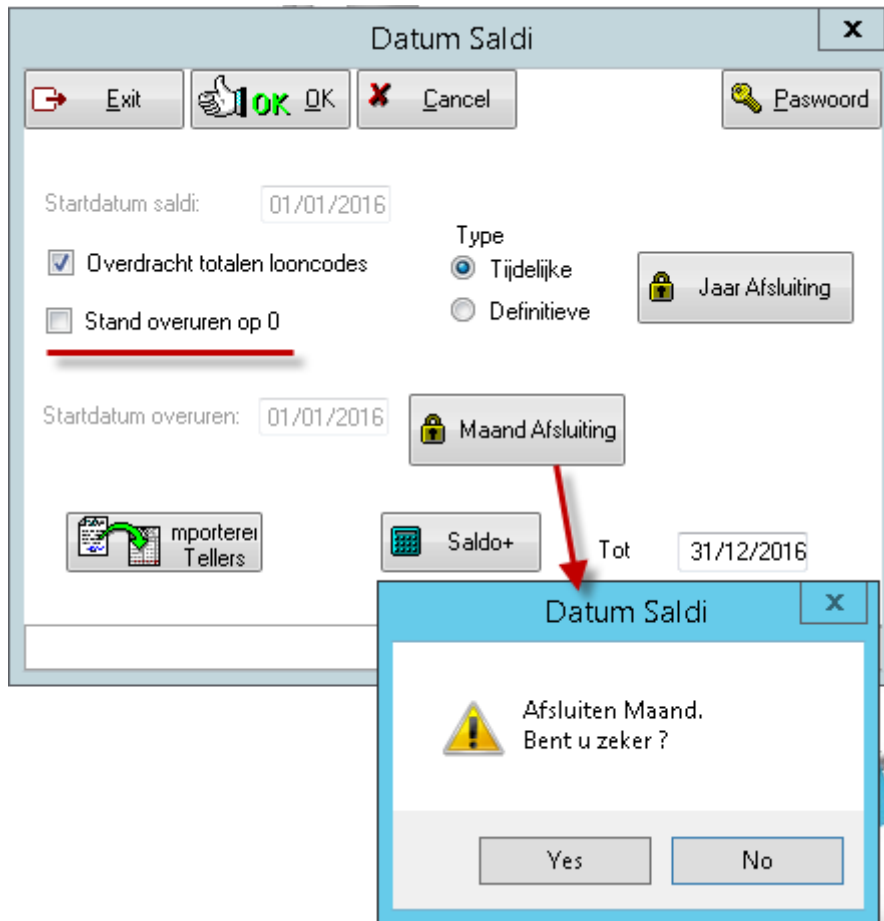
Datum Saldi

x

Exit

OK OK

Cancel

Paswoord

Startdatum saldi: 01/01/2016

Overdracht totalen looncodes

Stand overuren op 0

Type

Tijdelijke

Definitieve

Jaar Afsluiting

Startdatum overuren: 01/01/2016

Maand Afsluiting

mporterer Tellers

Saldo+

Tot 31/12/2016

Datum Saldi

x

Afsluiten Maand.
Bent u zeker ?

Yes

No